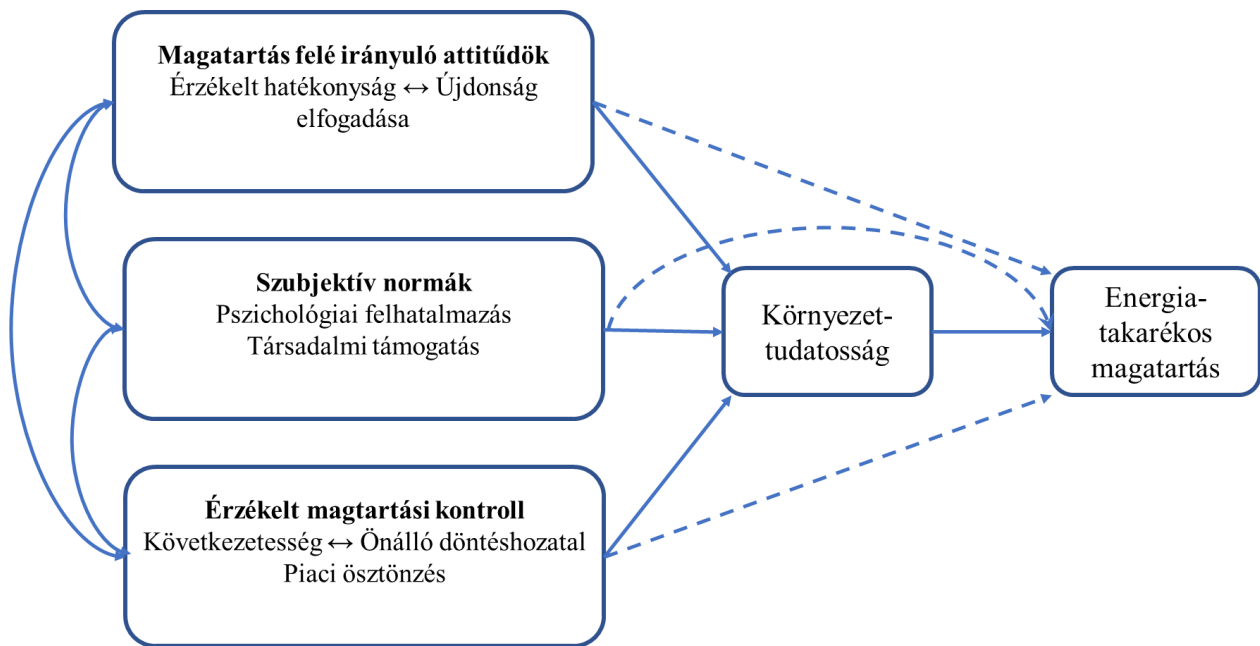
**Magatartás felé irányuló attitűdök**
Érzékelt hatékonyság ↔ Újdonság elfogadása

**Szubjektív normák**
Pszichológiai felhatalmazás
Társadalmi támogatás

**Érzékelt magtartási kontroll**
Következetesség ↔ Önálló döntéshozatal
Piaci ösztönzés

Környezet-tudatosság

Energia-takarékos magatartás